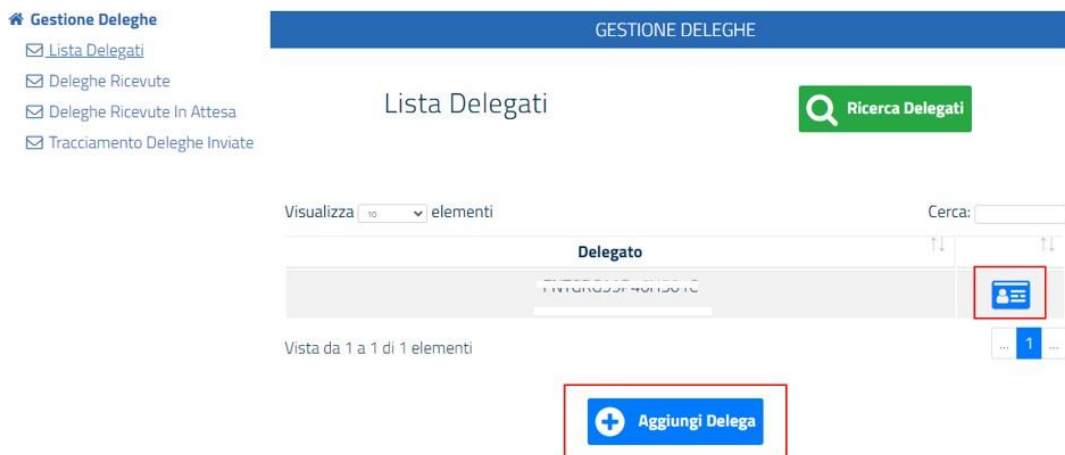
Gestione Deleghe
Lista Delegati
Deleghe Ricevute
Deleghe Ricevute In Attesa
Tracciamento Deleghe Inviate

GESTIONE DELEGHE

Lista Delegati

Ricerca Delegati

Visualizza 10 elementi

Cerca:

| Delegato | |
|---|---|
| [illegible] | |

Vista da 1 a 1 di 1 elementi

... 1 ...

Aggiungi Delega